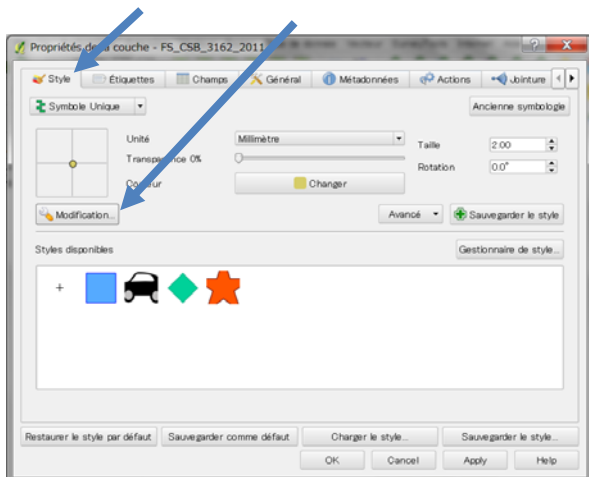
Propriétés de la couche - FS_CSB_3162_2011

?

Style
Étiquettes
Champs
Général
Métadonnées
Actions
Jointure

Symbole Unique
Ancienne symbologie

Unité
Millimètre
Taille
2.00
Transparence 0%
Rotation
0.0°
Couleur
Changer

Modification...
Avancé
Sauvegarder le style

Styles disponibles
Gestionnaire de style...

+

Restaurer le style par défaut
Sauvegarder comme défaut
Charger le style...
Sauvegarder le style...

OK
Cancel
Apply
Help